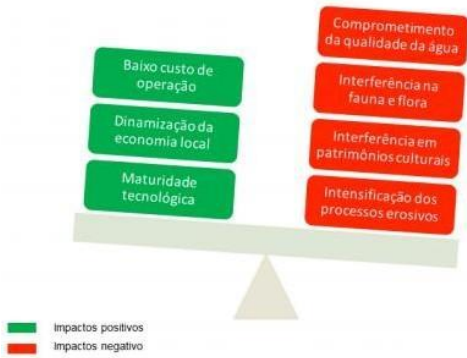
Baixo custo de operação

Dinamização da economia local

Maturidade tecnológica

Comprometimento da qualidade da água

Interferência na fauna e flora

Interferência em patrimônios culturais

Intensificação dos processos erosivos

Impactos positivos

Impactos negativo